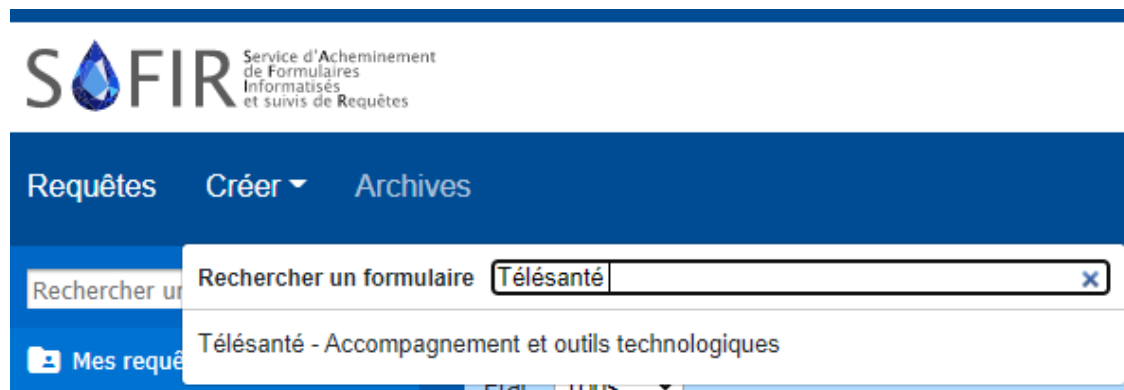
SOFIR Service d'Acheminement de Formulaires Informatisés et suivis de Requêtes

Requêtes Créer Archives

Rechercher un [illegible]

Mes requê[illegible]

Rechercher un formulaire Télésanté ×

Télésanté - Accompagnement et outils technologiques